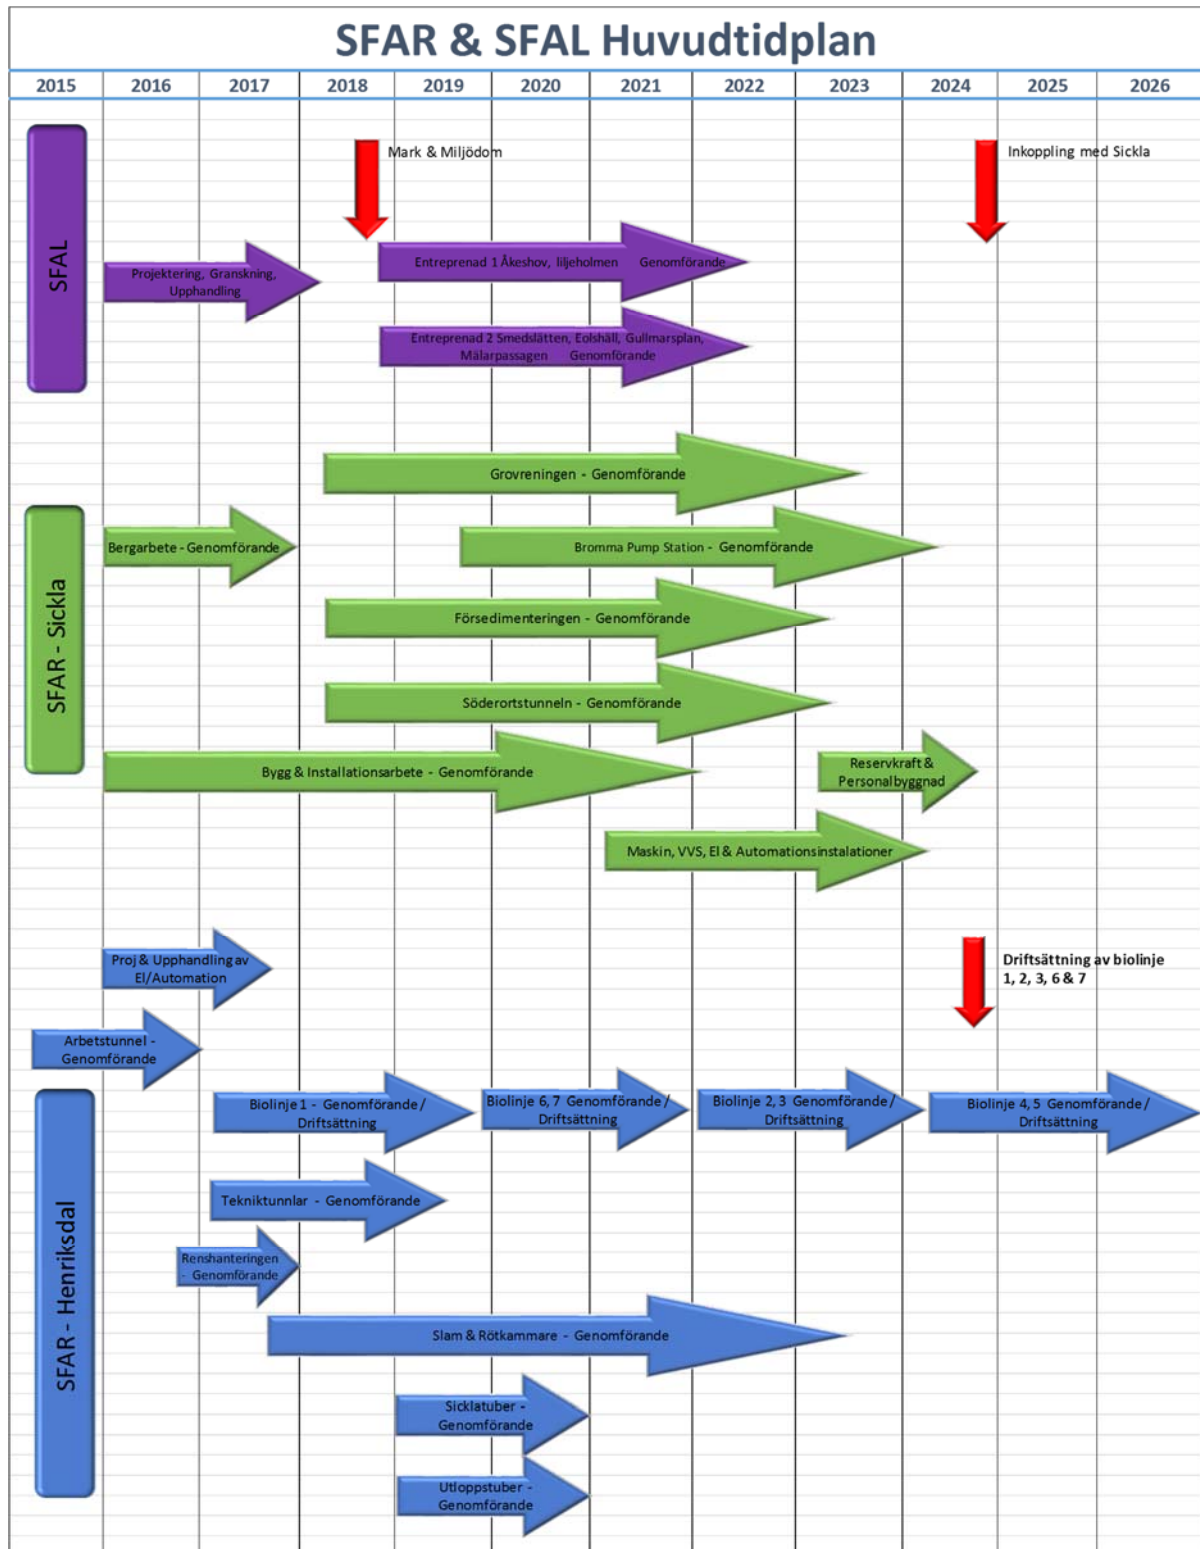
SFAR & SFAL Huvudtidplan

| 2015 | 2016 | 2017 | 2018 | 2019 | 2020 | 2021 | 2022 | 2023 | 2024 | 2025 | 2026 |
|---|---|---|---|---|---|---|---|---|---|---|---|

SFAL

Mark & Miljödom

Inkoppling med Sickla

Projektering, Granskning, Upphandling

Entreprenad 1 Åkeshov, liljeholmen Genomförande

Entreprenad 2 Smedslätten, Eolshäll, Gullmarsplan, Mälarpassagen Genomförande

SFAR - Sickla

Grovreningen - Genomförande

Bergarbete - Genomförande

Bromma Pump Station - Genomförande

Försedimenteringen - Genomförande

Söderortstunneln - Genomförande

Bygg & Installationsarbete - Genomförande

Reservkraft & Personalbyggnad

Maskin, VVS, El & Automationsinstalationer

SFAR - Henriksdal

Proj & Upphandling av El/Automation

Driftsättning av biolinje 1, 2, 3, 6 & 7

Arbetstunnel - Genomförande

Biolinje 1 - Genomförande / Driftsättning

Biolinje 6, 7 Genomförande / Driftsättning

Biolinje 2, 3 Genomförande / Driftsättning

Biolinje 4, 5 Genomförande / Driftsättning

Tekniktunnlar - Genomförande

Renshanteringen - Genomförande

Slam & Rötkammare - Genomförande

Sicklatuber - Genomförande

Utloppstuber - Genomförande